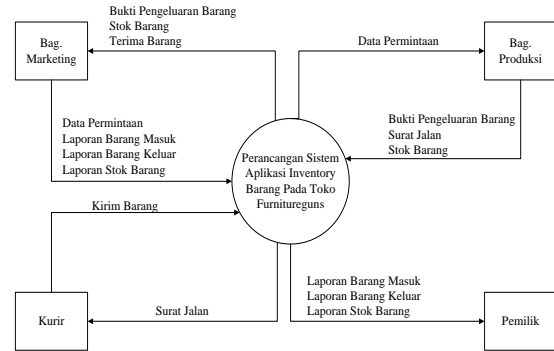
Bukti Pengeluaran Barang
Stok Barang
Terima Barang

Bag. Marketing

Data Permintaan

Bag. Produksi

Data Permintaan
Laporan Barang Masuk
Laporan Barang Keluar
Laporan Stok Barang

Bukti Pengeluaran Barang
Surat Jalan
Stok Barang

Perancangan Sistem Aplikasi Inventory Barang Pada Toko Furnitureguns

Kirim Barang

Laporan Barang Masuk
Laporan Barang Keluar
Laporan Stok Barang

Kurir

Surat Jalan

Pemilik